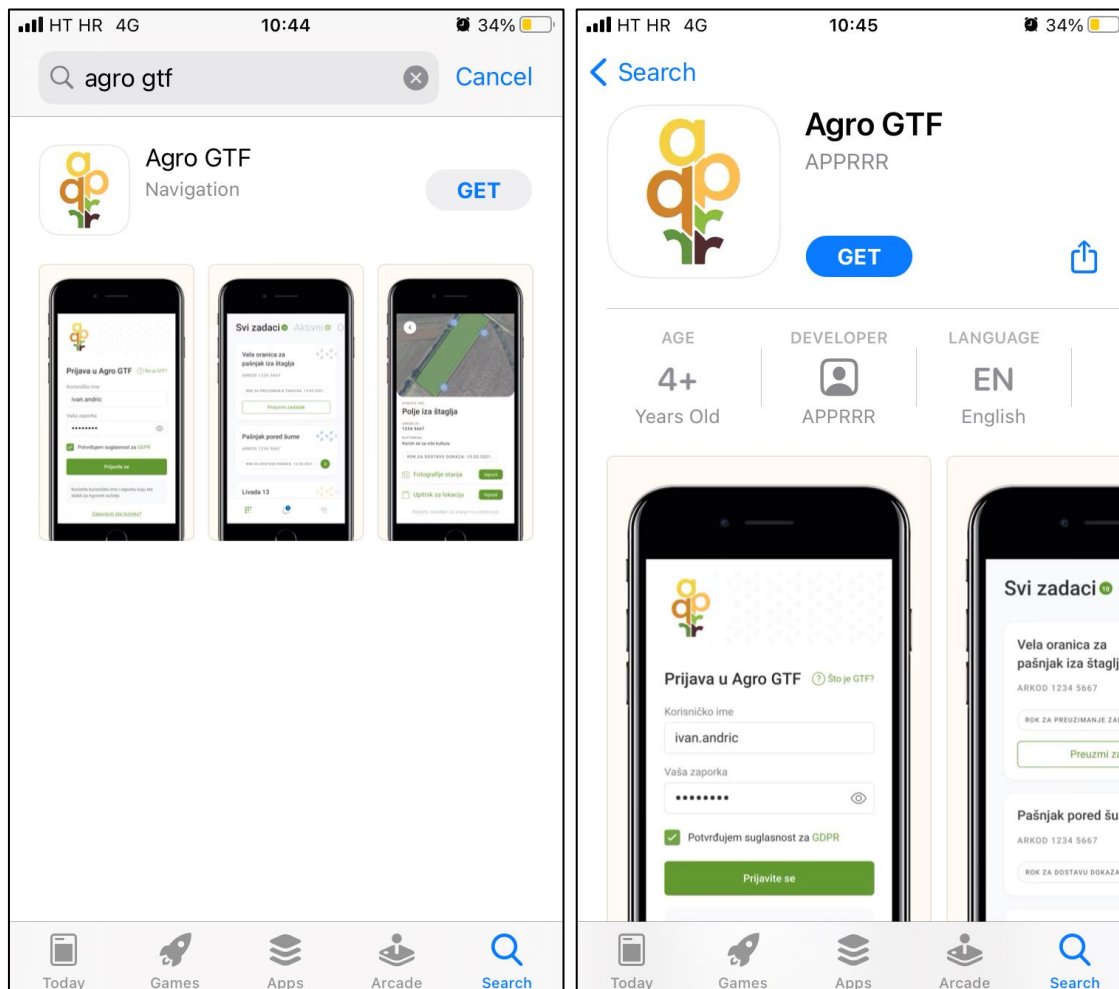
HT HR 4G 10:44 34%

agro gtf

Cancel

Agro GTF

Navigation

GET

Prijava u Agro GTF

Korisničko ime

ivan.andric

Vaša zaporka

••••••••

Potvrđujem suglasnost za GDPR

Prijavite se

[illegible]

Svi zadaci

Aktivni

Vela oranica za pašnjak iza štaglja

ARKOD 1234 5667

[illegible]

Preuzmi zadatak

Pašnjak pored šume

ARKOD 1234 5667

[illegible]

Livada 13

Polje iza štaglja

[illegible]

Fotografije stanja

Uputnik za lokaciju

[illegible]

Today Games Apps Arcade Search

HT HR 4G 10:45 34%

Search

Agro GTF

APPRRR

GET

AGE

4+

Years Old

DEVELOPER

APPRRR

LANGUAGE

EN

English

Prijava u Agro GTF

Što je GTF?

Korisničko ime

ivan.andric

Vaša zaporka

••••••••

Potvrđujem suglasnost za GDPR

Prijavite se

Svi zadaci

Vela oranica za pašnjak iza štaglj

ARKOD 1234 5667

ROK ZA PREUZIMANJE ZA

Preuzmi z

Pašnjak pored šu

ARKOD 1234 5667

ROK ZA DOSTAVU DOKAZA

Today Games Apps Arcade Search